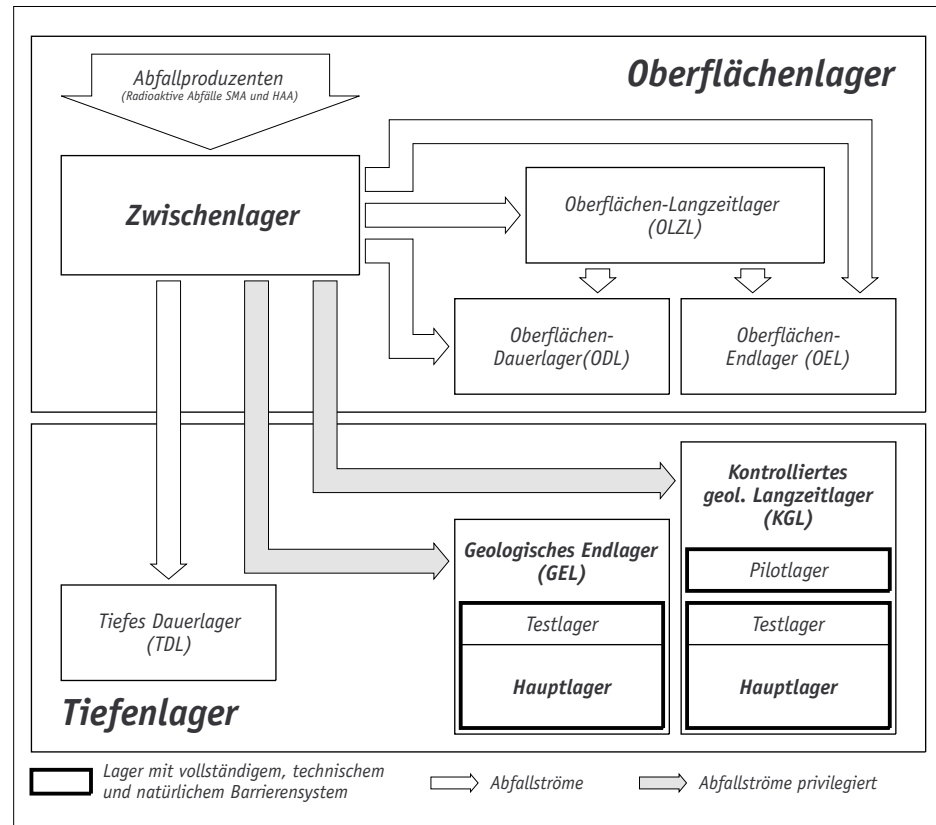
Oberflächenlager

Abfallproduzenten
(Radioaktive Abfälle SMA und HAA)

Zwischenlager

Oberflächen-Langzeitlager
(OLZL)

Oberflächen-Dauerlager(ODL)

Oberflächen-Endlager (OEL)

Kontrolliertes geol. Langzeitlager (KGL)

Pilotlager

Testlager

Hauptlager

Geologisches Endlager (GEL)

Testlager

Hauptlager

Tiefes Dauerlager
(TDL)

Tiefenlager

Lager mit vollständigem, technischem und natürlichem Barrierensystem

Abfallströme

Abfallströme privilegiert